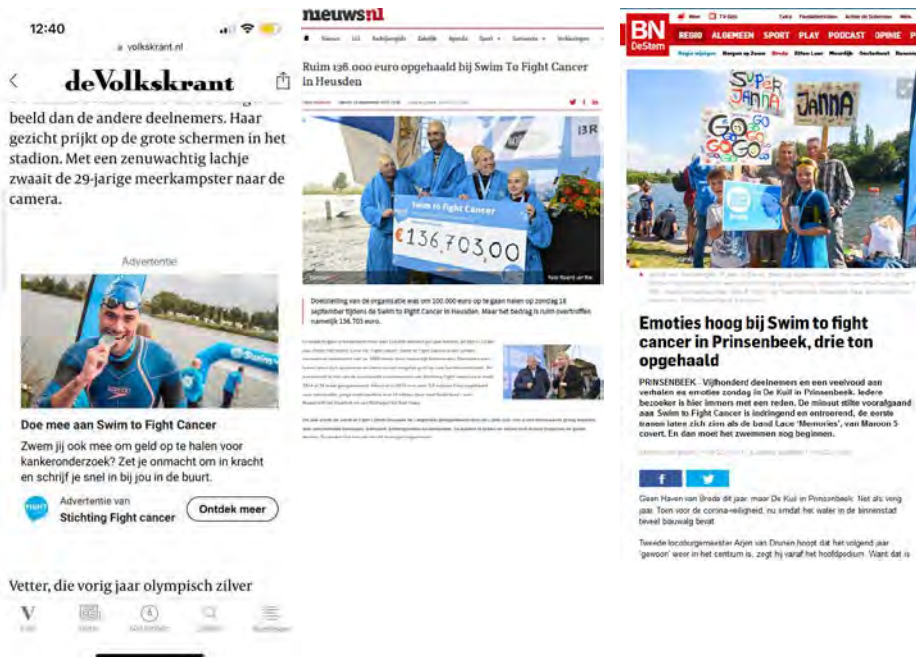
12:40

volkskrant.nl

deVolkskrant

beeld dan de andere deelnemers. Haar gezicht prijkt op de grote schermen in het stadion. Met een zenuwachtig lachje zwaait de 29-jarige meerkampster naar de camera.

Advertentie

Doe mee aan Swim to Fight Cancer

Zwem jij ook mee om geld op te halen voor kankeronderzoek? Zet je onmacht om in kracht en schrijf je snel in bij jou in de buurt.

Advertentie van
Stichting Fight cancer

Ontdek meer

Vetter, die vorig jaar olympisch zilver

nieuws.nl

Ruim 136.000 euro opgehaald bij Swim To Fight Cancer in Heusden

Swim to Fight Cancer

€136.703,00

Doelstelling van de organisatie was om 100.000 euro op te gaan halen op zondag 18 september tijdens de Swim to Fight Cancer in Heusden. Maar het bedrag is ruim overtroffen namelijk 136.703 euro.

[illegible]

BN DeStem

REGIO ALGEMEEN SPORT PLAY PODCAST OPINIE

SUPER JANNA

JANNA

GO GO GO GO

Emoties hoog bij Swim to fight cancer in Prinsenbeek, drie ton opgehaald

PRINSENBEEK - Vijfhonderd deelnemers en een veelvoud aan verhalen en emoties zondag in De Kuil in Prinsenbeek. Iedere bezoeker is hier immers met een reden. De minuut stilte voorafgaand aan Swim to Fight Cancer is indringend en ontroerend, de eerste tranen laten zich zien als de band Lace 'Memories', van Maroon 5 covert. En dan moet het zwemmen nog beginnen.

f

Geen Haven van Breda dit jaar, maar De Kuil in Prinsenbeek. Niet als vorig jaar. Toen voor de corona-veiligheid, nu omdat het water in de binnenstad teveel bouwafval bevat.

Tweede locoburgemeester Arjen van Drunen hoopt dat het volgend jaar 'gewoon' weer in het centrum is, zegt hij vanaf het hoofdpodium. Want dat is